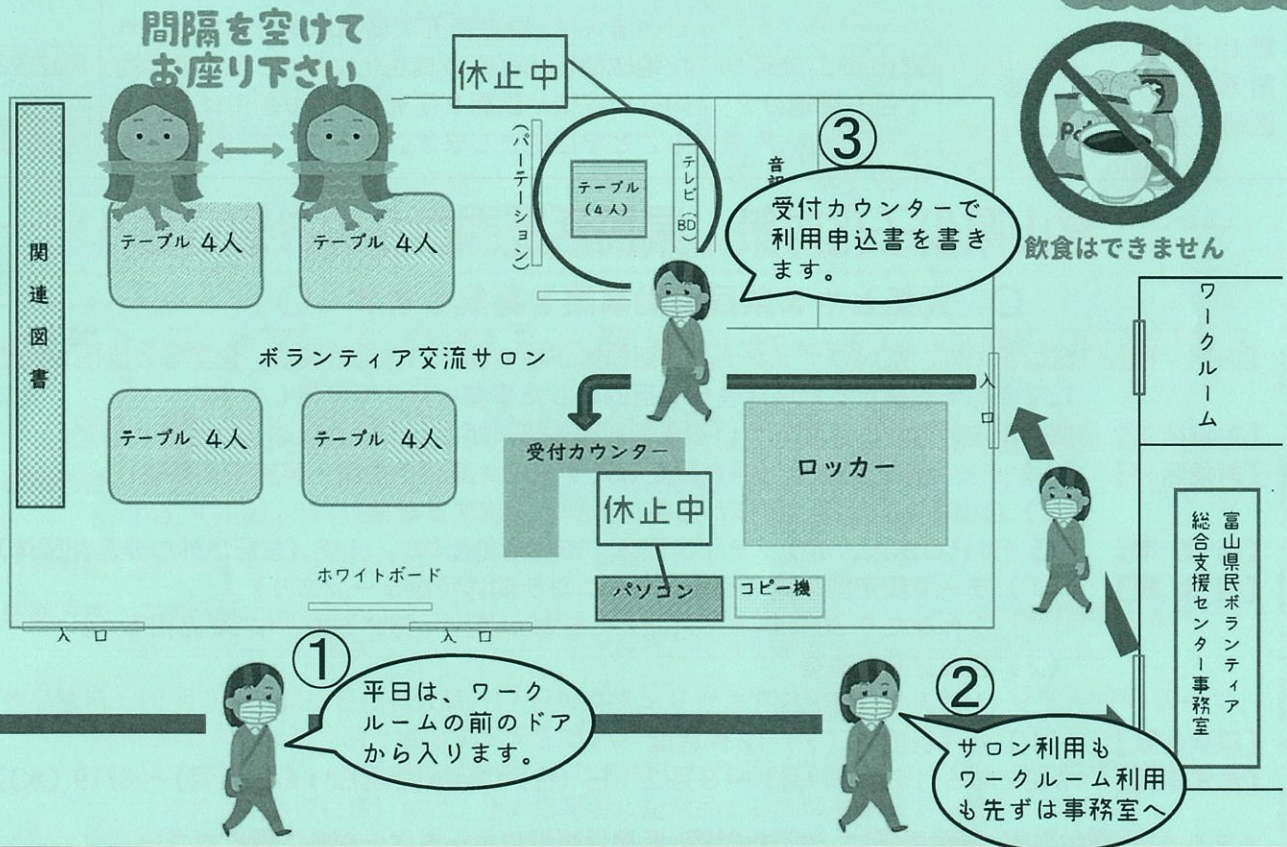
間隔を空けて
お座り下さい

休止中

(パーテーション)

テーブル
(4人)

テレビ
BD

音

③

受付カウンターで利用申込書を書きます。

飲食はできません

関連図書

テーブル 4人

テーブル 4人

ボランティア交流サロン

テーブル 4人

テーブル 4人

受付カウンター

ロッカー

入口

ワークルーム

休止中

富山県民ボランティア総合支援センター事務室

ホワイトボード

パソコン

コピー機

入口

入口

①

平日は、ワークルームの前のドアから入ります。

②

サロン利用もワークルーム利用も先ずは事務室へ